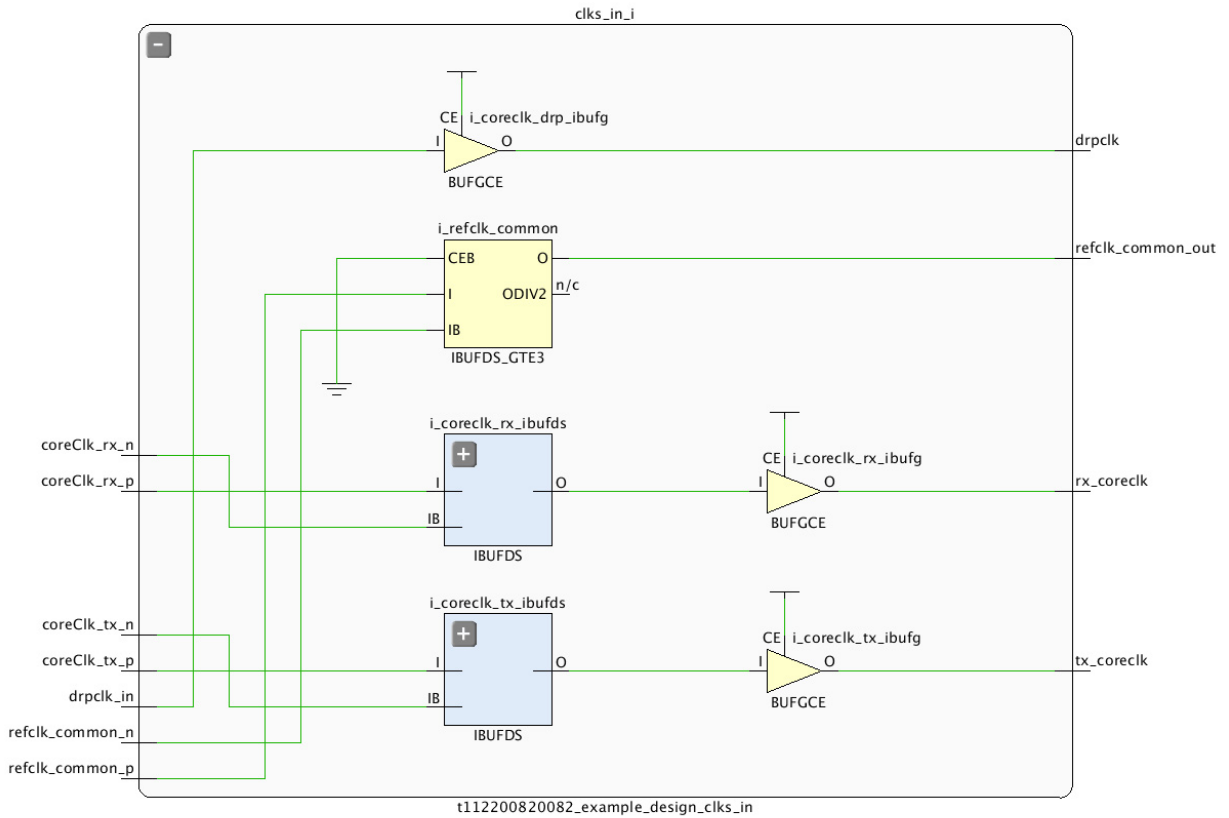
clks_in_i

-

CE i_coreclk_drp_ibufg

I O

BUFGCE

drpclk

i_refclk_common

CEB O

I ODIV2 n/c

IB

IBUFDS_GTE3

refclk_common_out

i_coreclk_rx_ibufds

+

I O

IB

IBUFDS

CE i_coreclk_rx_ibufg

I O

BUFGCE

rx_coreclk

i_coreclk_tx_ibufds

+

I O

IB

IBUFDS

CE i_coreclk_tx_ibufg

I O

BUFGCE

tx_coreclk

coreClk_rx_n

coreClk_rx_p

coreClk_tx_n

coreClk_tx_p

drpclk_in

refclk_common_n

refclk_common_p

t112200820082_example_design_clks_in